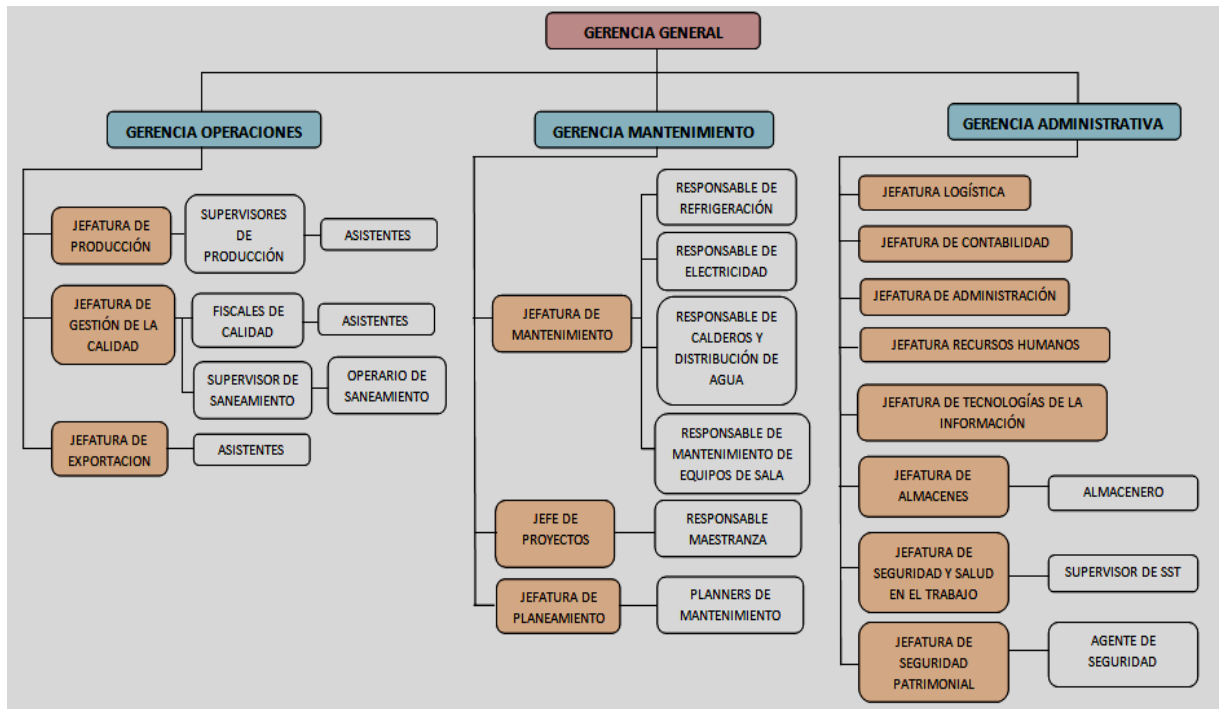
GERENCIA GENERAL

GERENCIA OPERACIONES

JEFATURA DE PRODUCCIÓN

SUPERVISORES DE PRODUCCIÓN

ASISTENTES

JEFATURA DE GESTIÓN DE LA CALIDAD

FISCALES DE CALIDAD

ASISTENTES

SUPERVISOR DE SANEAMIENTO

OPERARIO DE SANEAMIENTO

JEFATURA DE EXPORTACION

ASISTENTES

GERENCIA MANTENIMIENTO

JEFATURA DE MANTENIMIENTO

RESPONSABLE DE REFRIGERACIÓN

RESPONSABLE DE ELECTRICIDAD

RESPONSABLE DE CALDEROS Y DISTRIBUCIÓN DE AGUA

RESPONSABLE DE MANTENIMIENTO DE EQUIPOS DE SALA

JEFE DE PROYECTOS

RESPONSABLE MAESTRANZA

JEFATURA DE PLANEAMIENTO

PLANNERS DE MANTENIMIENTO

GERENCIA ADMINISTRATIVA

JEFATURA LOGÍSTICA

JEFATURA DE CONTABILIDAD

JEFATURA DE ADMINISTRACIÓN

JEFATURA RECURSOS HUMANOS

JEFATURA DE TECNOLOGÍAS DE LA INFORMACIÓN

JEFATURA DE ALMACENES

ALMACENERO

JEFATURA DE SEGURIDAD Y SALUD EN EL TRABAJO

SUPERVISOR DE SST

JEFATURA DE SEGURIDAD PATRIMONIAL

AGENTE DE SEGURIDAD